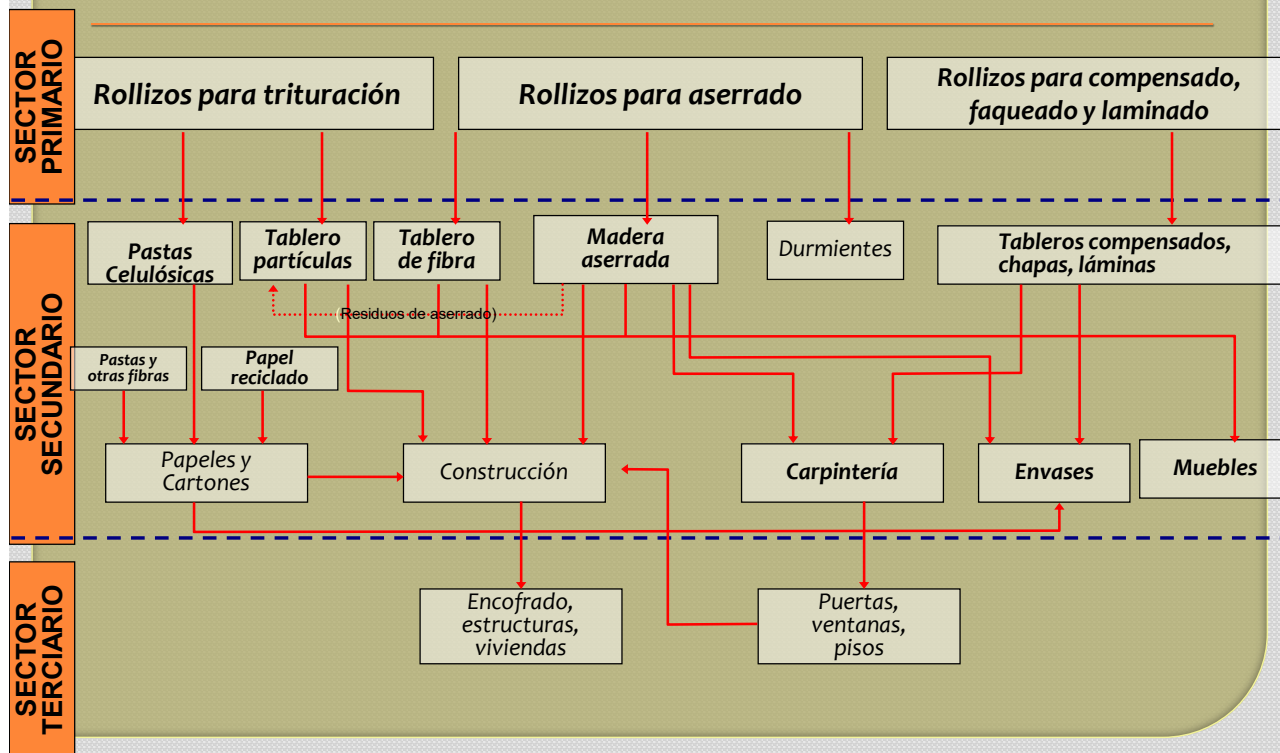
SECTOR PRIMARIO

Rollizos para trituración

Rollizos para aserrado

Rollizos para compensado, faqueado y laminado

SECTOR SECUNDARIO

Pastas Celulósicas

Tablero partículas

Tablero de fibra

Madera aserrada

Durmientes

Tableros compensados, chapas, láminas

Residuos de aserrado)

Pastas y otras fibras

Papel reciclado

Papeles y Cartones

Construcción

Carpintería

Envases

Muebles

SECTOR TERCIARIO

Encofrado, estructuras, viviendas

Puertas, ventanas, pisos